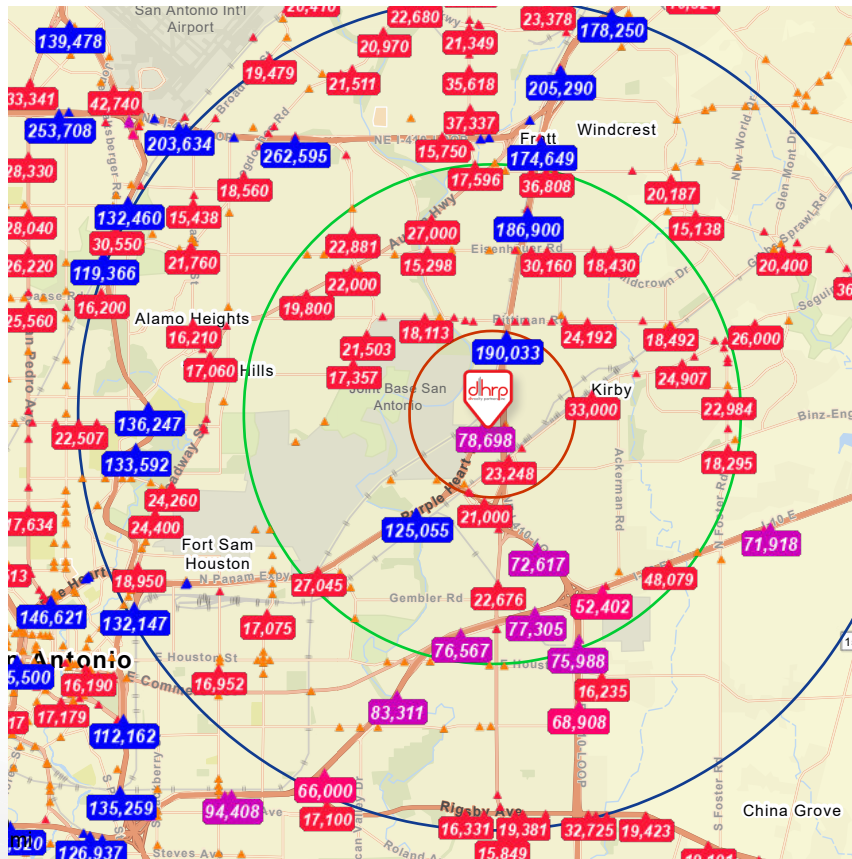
San Antonio Int'l Airport

139,478
20,410
22,680
23,378
178,250
20,970
21,349
19,479
21,511
35,618
205,290
33,341
42,740
37,337
Windcrest
253,708
203,634
262,595
15,750
174,649
28,330
18,560
17,596
36,808
20,187
132,460
15,438
186,900
15,138
28,040
30,550
27,000
26,220
119,366
21,760
22,881
15,298
30,160
18,430
20,400
22,000
16,200
19,800
25,560
Alamo Heights
18,113
24,192
18,492
26,000
16,210
21,503
190,033
17,060
Hills
17,357
24,907
Kirby
Joint Base San Antonio
33,000
22,984
136,247
22,507
78,698
133,592
23,248
18,295
24,260
17,634
24,400
21,000
125,055
71,918
Fort Sam Houston
72,617
18,950
27,045
48,079
146,621
132,147
22,676
52,402
17,075
77,305
76,567
75,988
San Antonio
16,952
16,190
5,500
16,235
17,179
83,311
68,908
112,162
66,000
135,259
94,408
17,100
16,331
19,381
32,725
19,423
126,937
15,849
China Grove
Binz-Eng
Purple Heart
Gembler Rd
Rigsby Ave
N Pagam Expy
E Houston St
E Comme
Eisenhauer Rd
Ritiman Rd
Ackerman Rd
S Foster Rd
Roland
Steves Ave